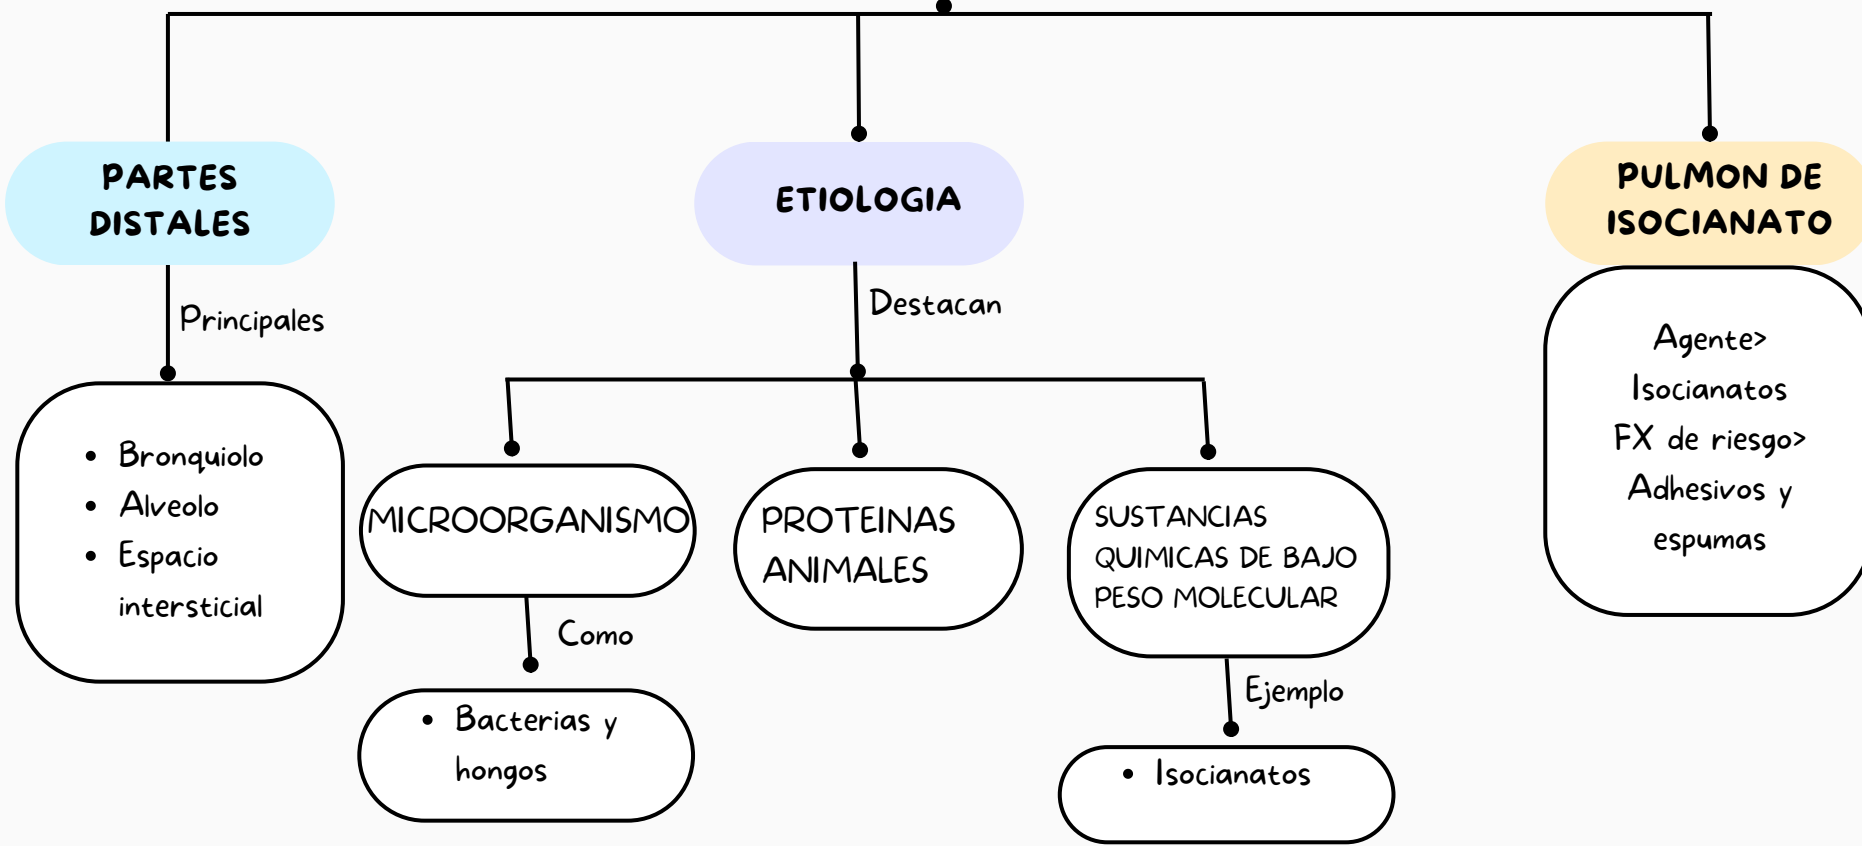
PARTES DISTALES

Principales

- Bronquiolo
- Alveolo
- Espacio intersticial

ETIOLOGIA

Destacan

MICROORGANISMO

Como

- Bacterias y hongos

PROTEINAS ANIMALES

SUSTANCIAS QUIMICAS DE BAJO PESO MOLECULAR

Ejemplo

- Isocianatos

PULMON DE ISOCIANATO

Agente> Isocianatos
FX de riesgo> Adhesivos y espumas